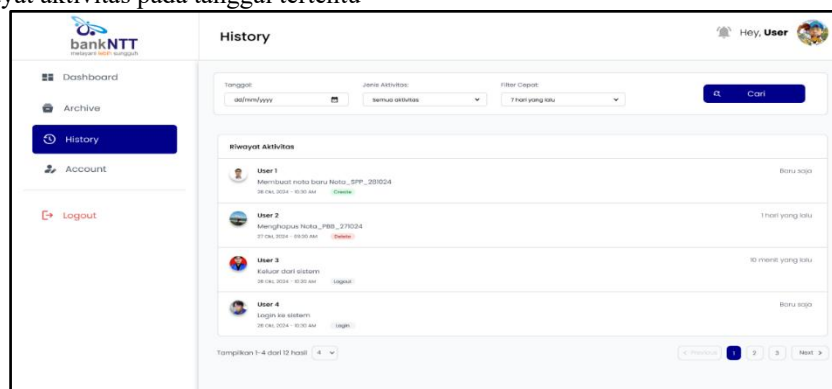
yat aktivitas pada tanggal tertentu

bankNTT
melayani lebih sungguh

History

Hey, User

Dashboard

Archive

History

Account

Logout

Tanggal:
dd/mm/yyyy

Jenis Aktivitas:
Semua aktivitas

Filter Cepat:
7 hari yang lalu

Cari

Riwayat Aktivitas

User 1
Membuat nota baru Nota_SPP_251024
28 Okt, 2024 - 10:30 AM
Create
Baru saja

User 2
Menghapus Nota_PBB_271024
27 Okt, 2024 - 03:30 AM
Delete
1 hari yang lalu

User 3
Keluar dari sistem
28 Okt, 2024 - 10:20 AM
Logout
10 menit yang lalu

User 4
Login ke sistem
28 Okt, 2024 - 10:30 AM
Login
Baru saja

Tampilkan 1-4 dari 12 hasil 4

Previous 1 2 3 Next